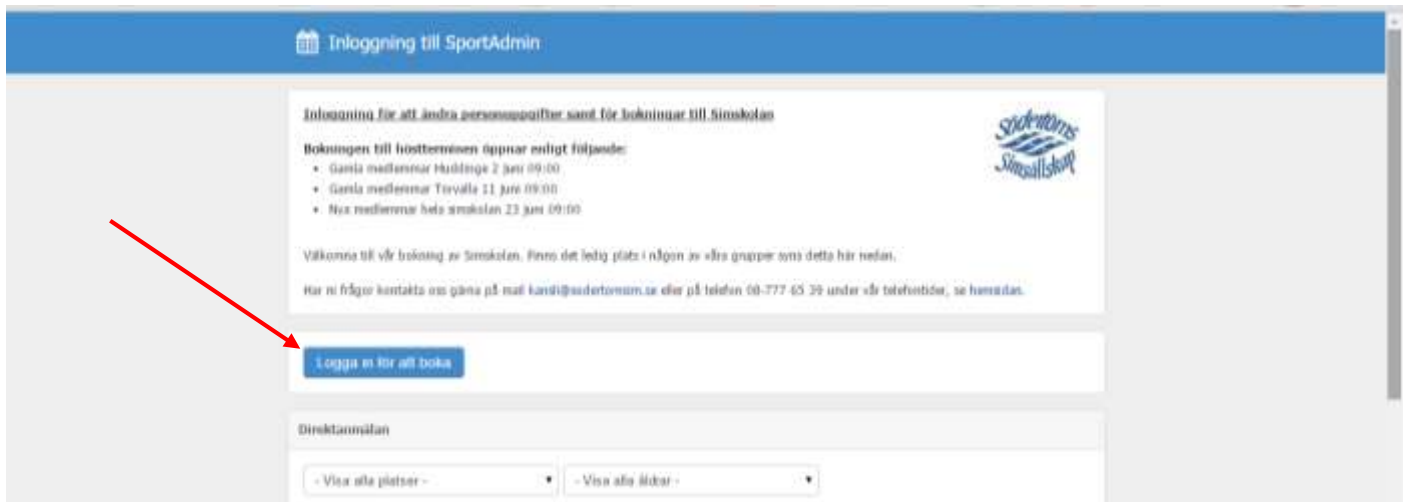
Inloggning till SportAdmin

Inloggning för att ändra personuppgifter samt för bokningar till Simskolan

Södertörns Simsällskap

Bokningen till höstterminen öppnar enligt följande:

- Gamla medlemmar Huddinge 2 juni 09:00
- Gamla medlemmar Torvalla 11 juni 09:00
- Nya medlemmar hela simskolan 23 juni 09:00

Välkomna till vår bokning av Simskolan. Finns det ledig plats i någon av våra grupper syns detta här nedan.

Har ni frågor kontakta oss gärna på mail kansli@sodertornssim.se eller på telefon 08-777 65 39 under vår telefontider, se hemsidan.

Logga in för att boka

Direktanmälan

- Visa alla platser -

- Visa alla åldrar -